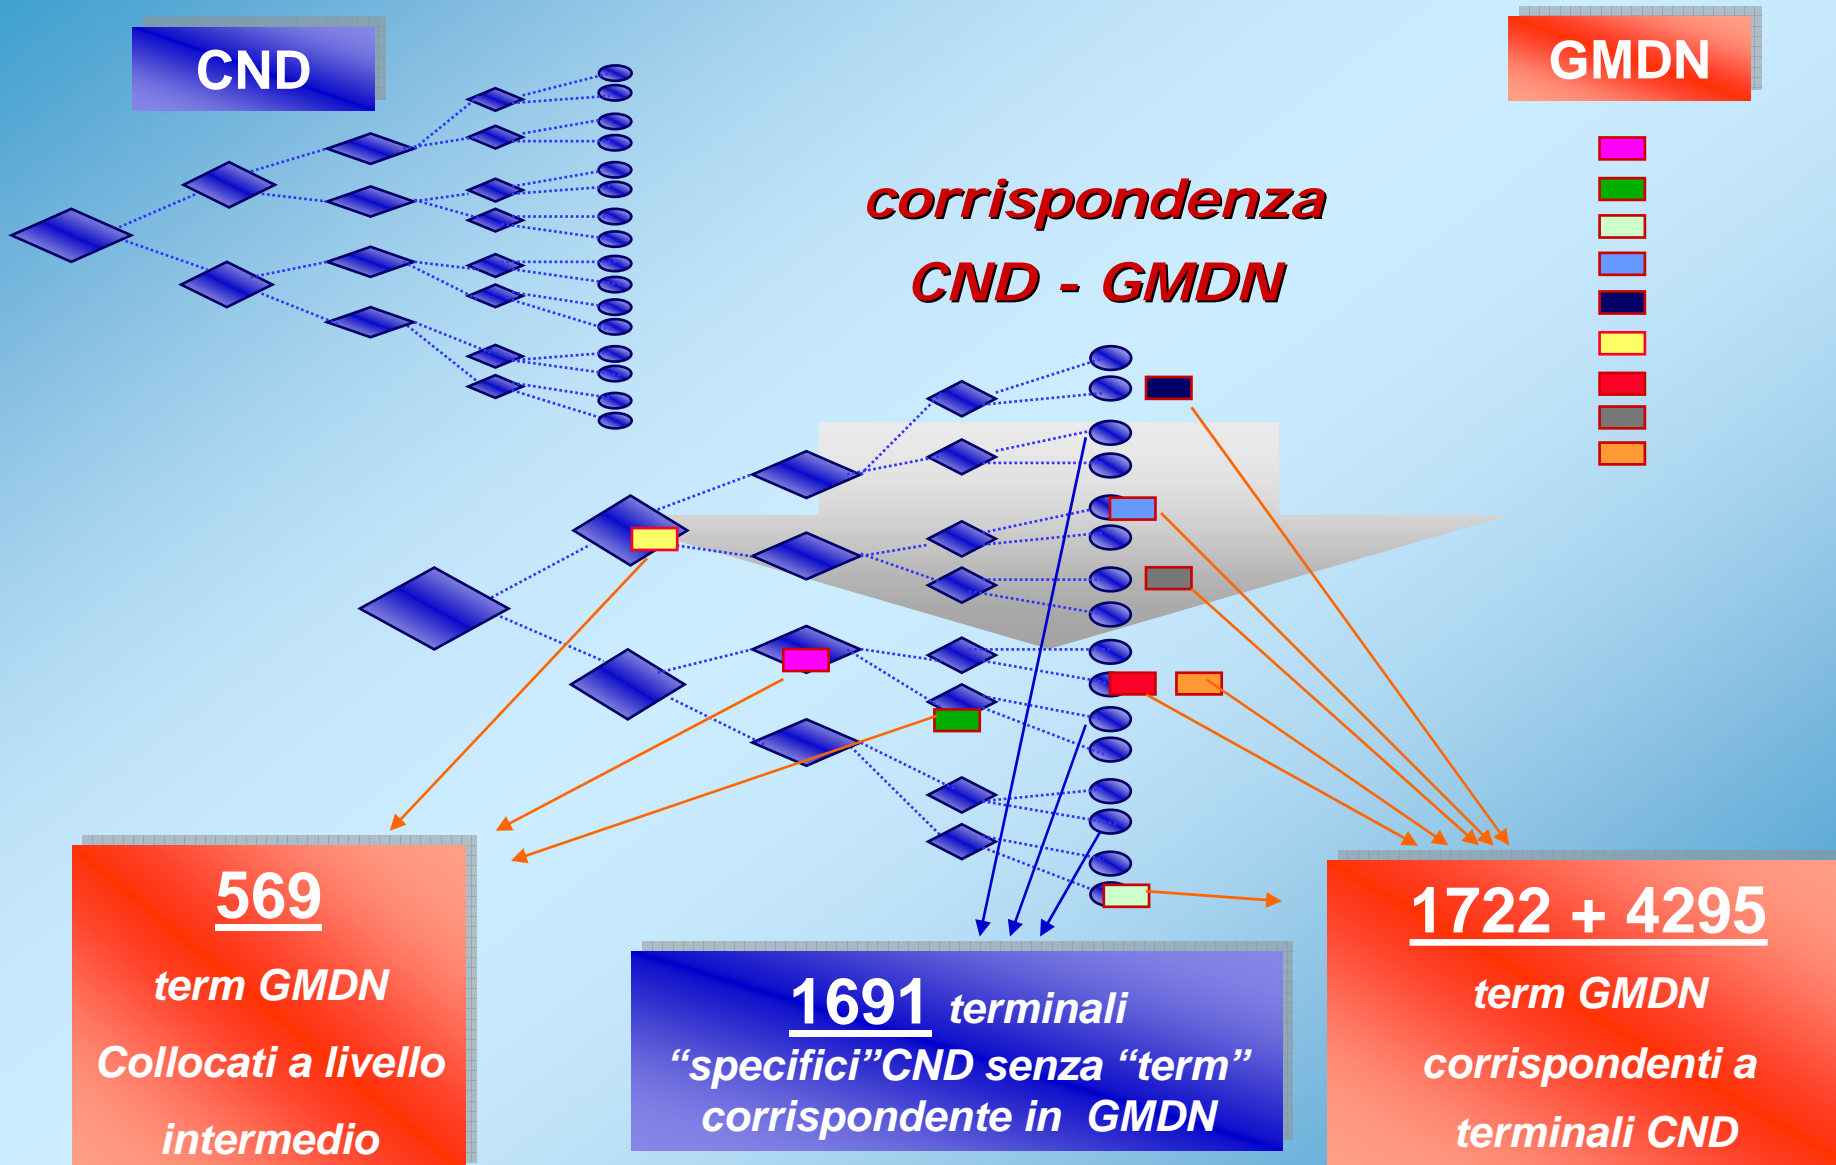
CND

GMDN

corrispondenza

CND - GMDN

569

term GMDN

Collocati a livello intermedio

1691 terminali "specifici"CND senza "term" corrispondente in GMDN

1722 + 4295

term GMDN

corrispondenti a terminali CND